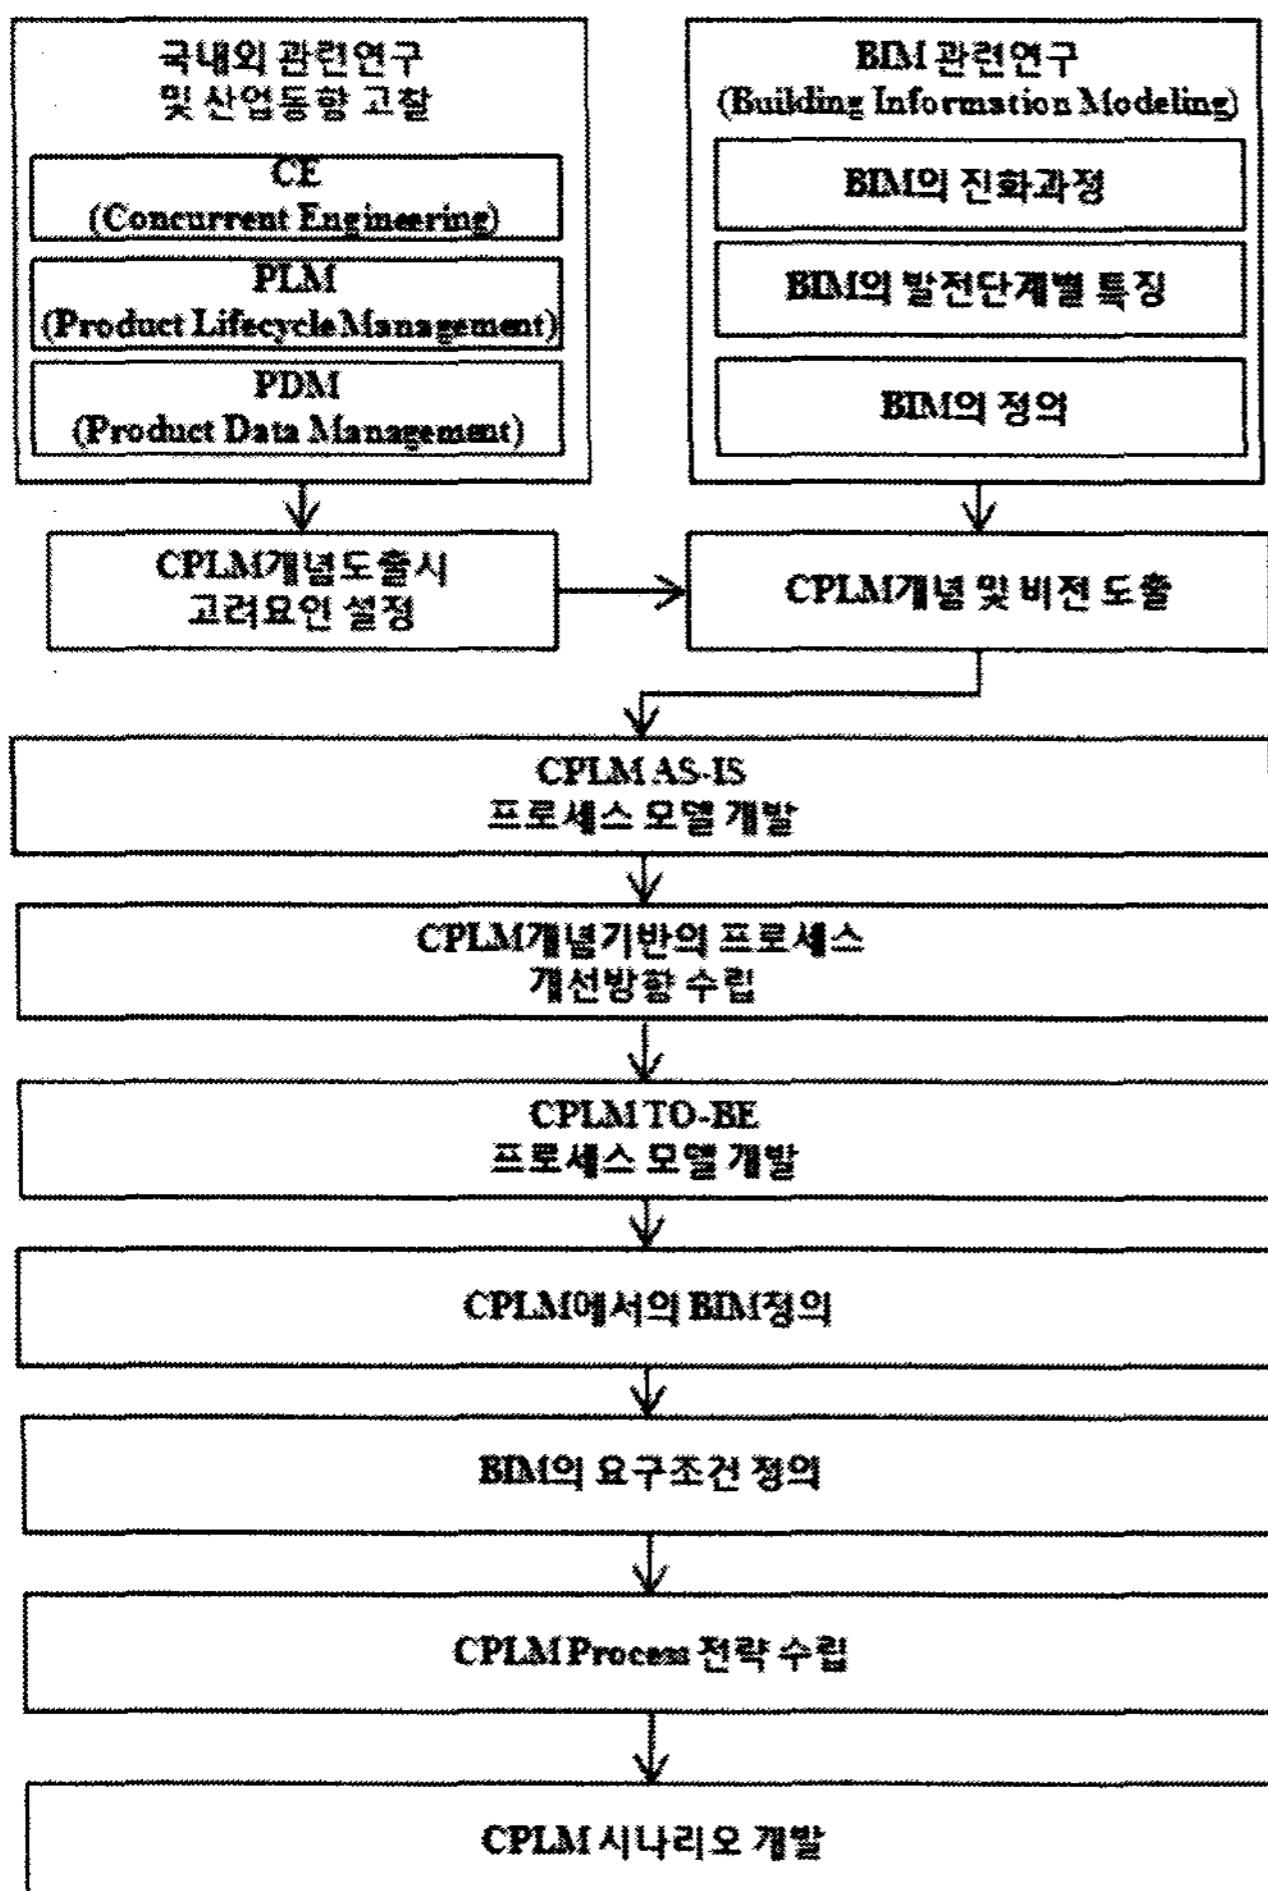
국내외 관련연구 및 산업동향 고찰

CE (Concurrent Engineering)

PLM (Product Lifecycle Management)

PDM (Product Data Management)

BIM 관련연구 (Building Information Modeling)

BIM의 진화과정

BIM의 발전단계별 특징

BIM의 정의

CPLM개념도출시 고려요인 설정

CPLM개념 및 비전 도출

CPLM AS-IS 프로세스 모델 개발

CPLM개념기반의 프로세스 개선방향 수립

CPLM TO-BE 프로세스 모델 개발

CPLM에서의 BIM정의

BIM의 요구조건 정의

CPLM Process 전략 수립

CPLM 시나리오 개발